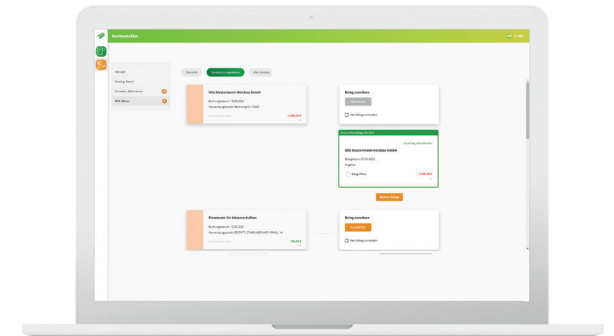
Kontoumsätze

Übersicht
Umsätze zuordnen
Alle Umsätze

Beleg zuordnen

Kein Beleg vorhanden

Nils Mustermann Holzbau GmbH

Kein Beleg vorhanden

Weitere Belege

Einnahmen für Steuerzahlungen

Beleg zuordnen

Kein Beleg vorhanden